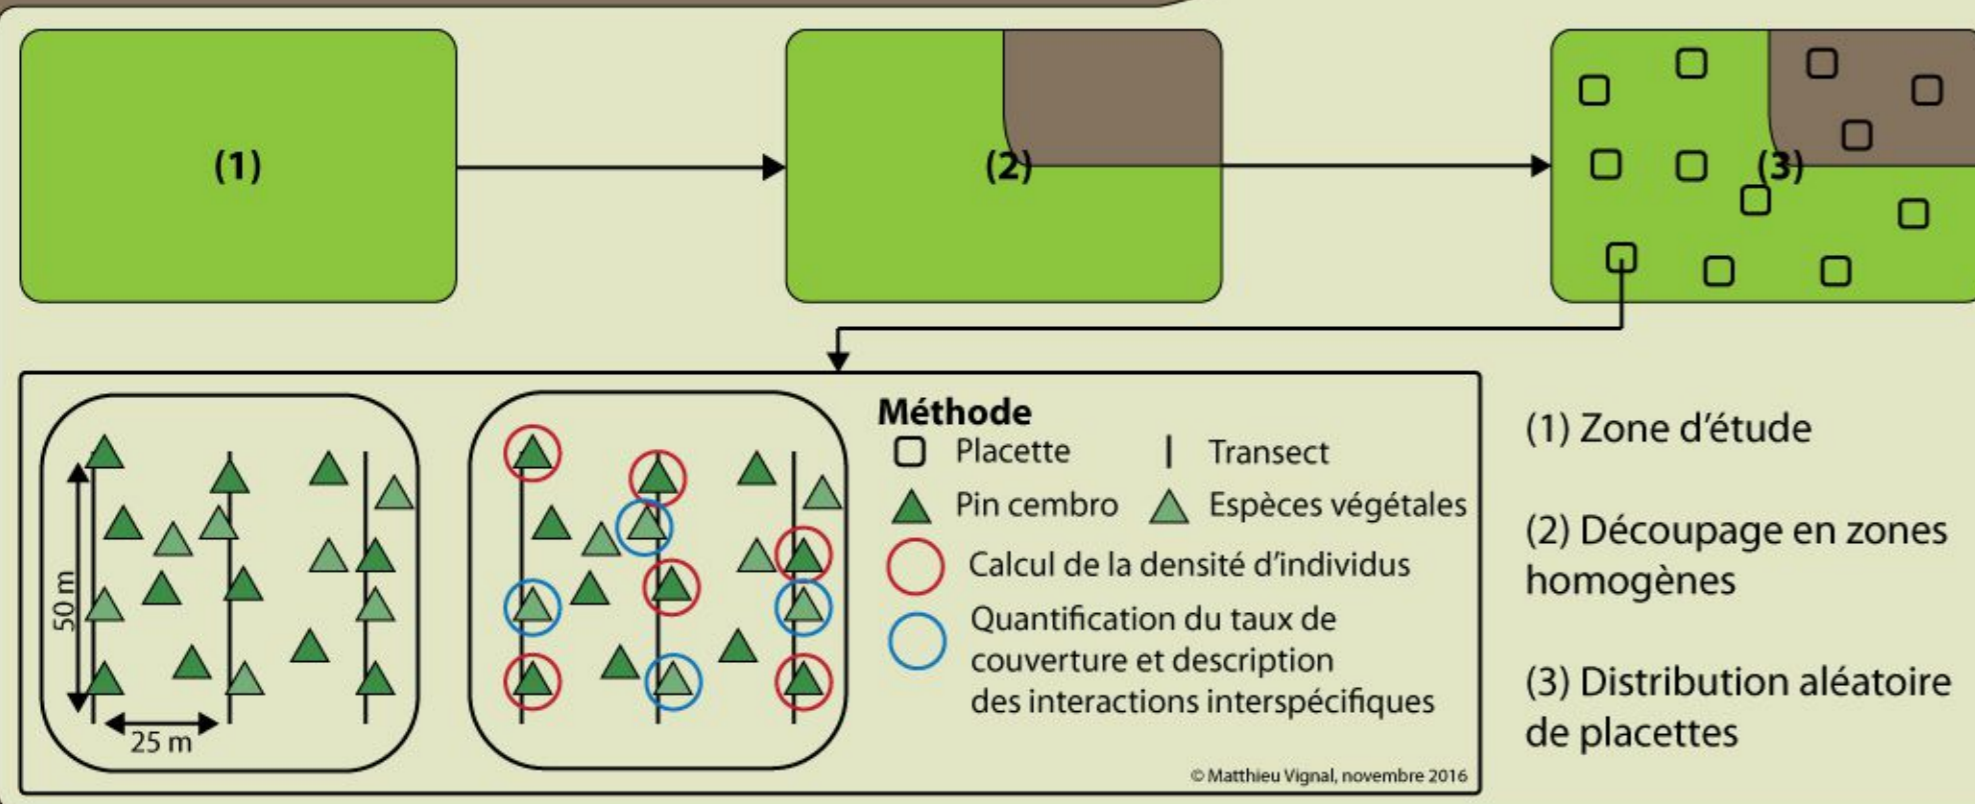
(1)

(2)

(3)

50 m

25 m

Méthode

Placette

Transect

Pin cembro

Espèces végétales

Calcul de la densité d'individus

Quantification du taux de couverture et description des interactions interspécifiques

© Matthieu Vignal, novembre 2016

(1) Zone d'étude

(2) Découpage en zones homogènes

(3) Distribution aléatoire de placettes